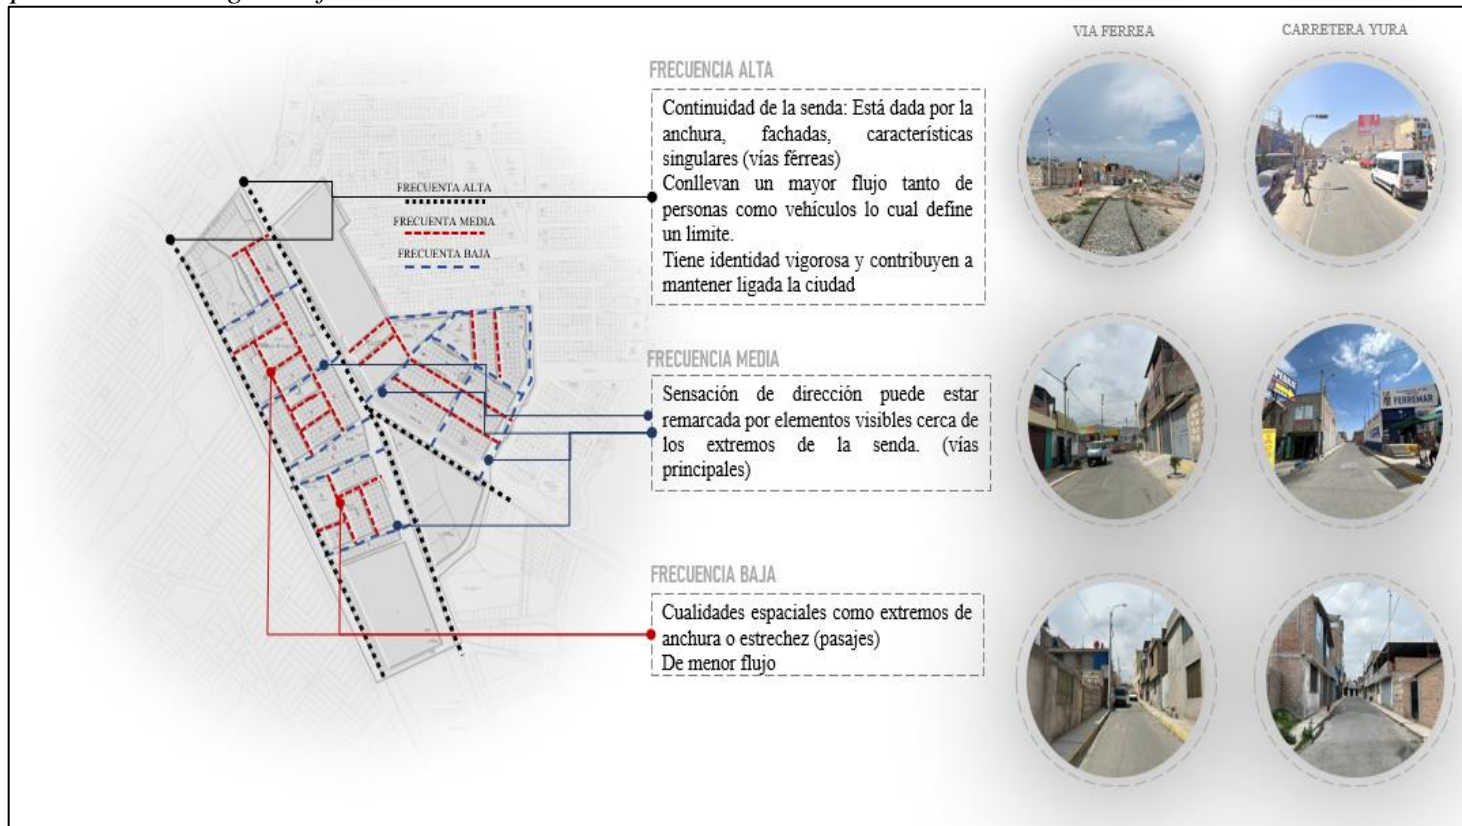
FRECUENCIA ALTA
FRECUENCIA MEDIA
FRECUENCIA BAJA

FRECUENCIA ALTA

Continuidad de la senda: Está dada por la anchura, fachadas, características singulares (vías férreas)
Conllevan un mayor flujo tanto de personas como vehículos lo cual define un limite.
Tiene identidad vigorosa y contribuyen a mantener ligada la ciudad

FRECUENCIA MEDIA

Sensación de dirección puede estar remarcada por elementos visibles cerca de los extremos de la senda. (vías principales)

FRECUENCIA BAJA

Cualidades espaciales como extremos de anchura o estrechez (pasajes)
De menor flujo

VIA FERREA

CARRETERA YURA

FERREMAR